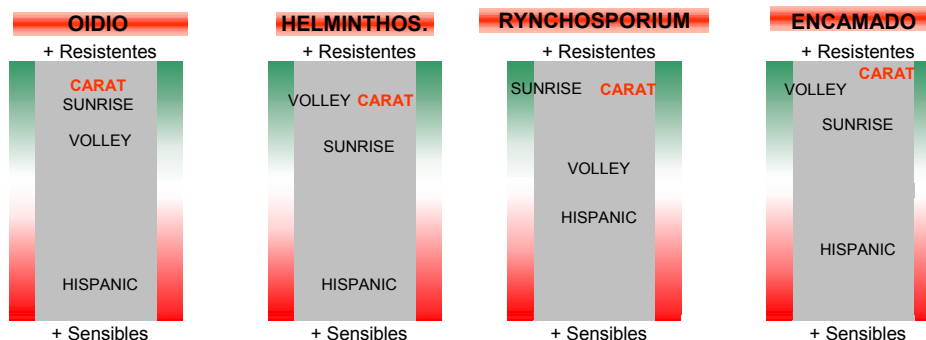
OIDIO
+ Resistentes
CARAT
SUNRISE
VOLLEY
HISPANIC
+ Sensibles

HELMINTHOS.
+ Resistentes
VOLLEY CARAT
SUNRISE
HISPANIC
+ Sensibles

RYNCHOSPORIUM
+ Resistentes
SUNRISE CARAT
VOLLEY
HISPANIC
+ Sensibles

ENCAMADO
+ Resistentes
CARAT
VOLLEY
SUNRISE
HISPANIC
+ Sensibles